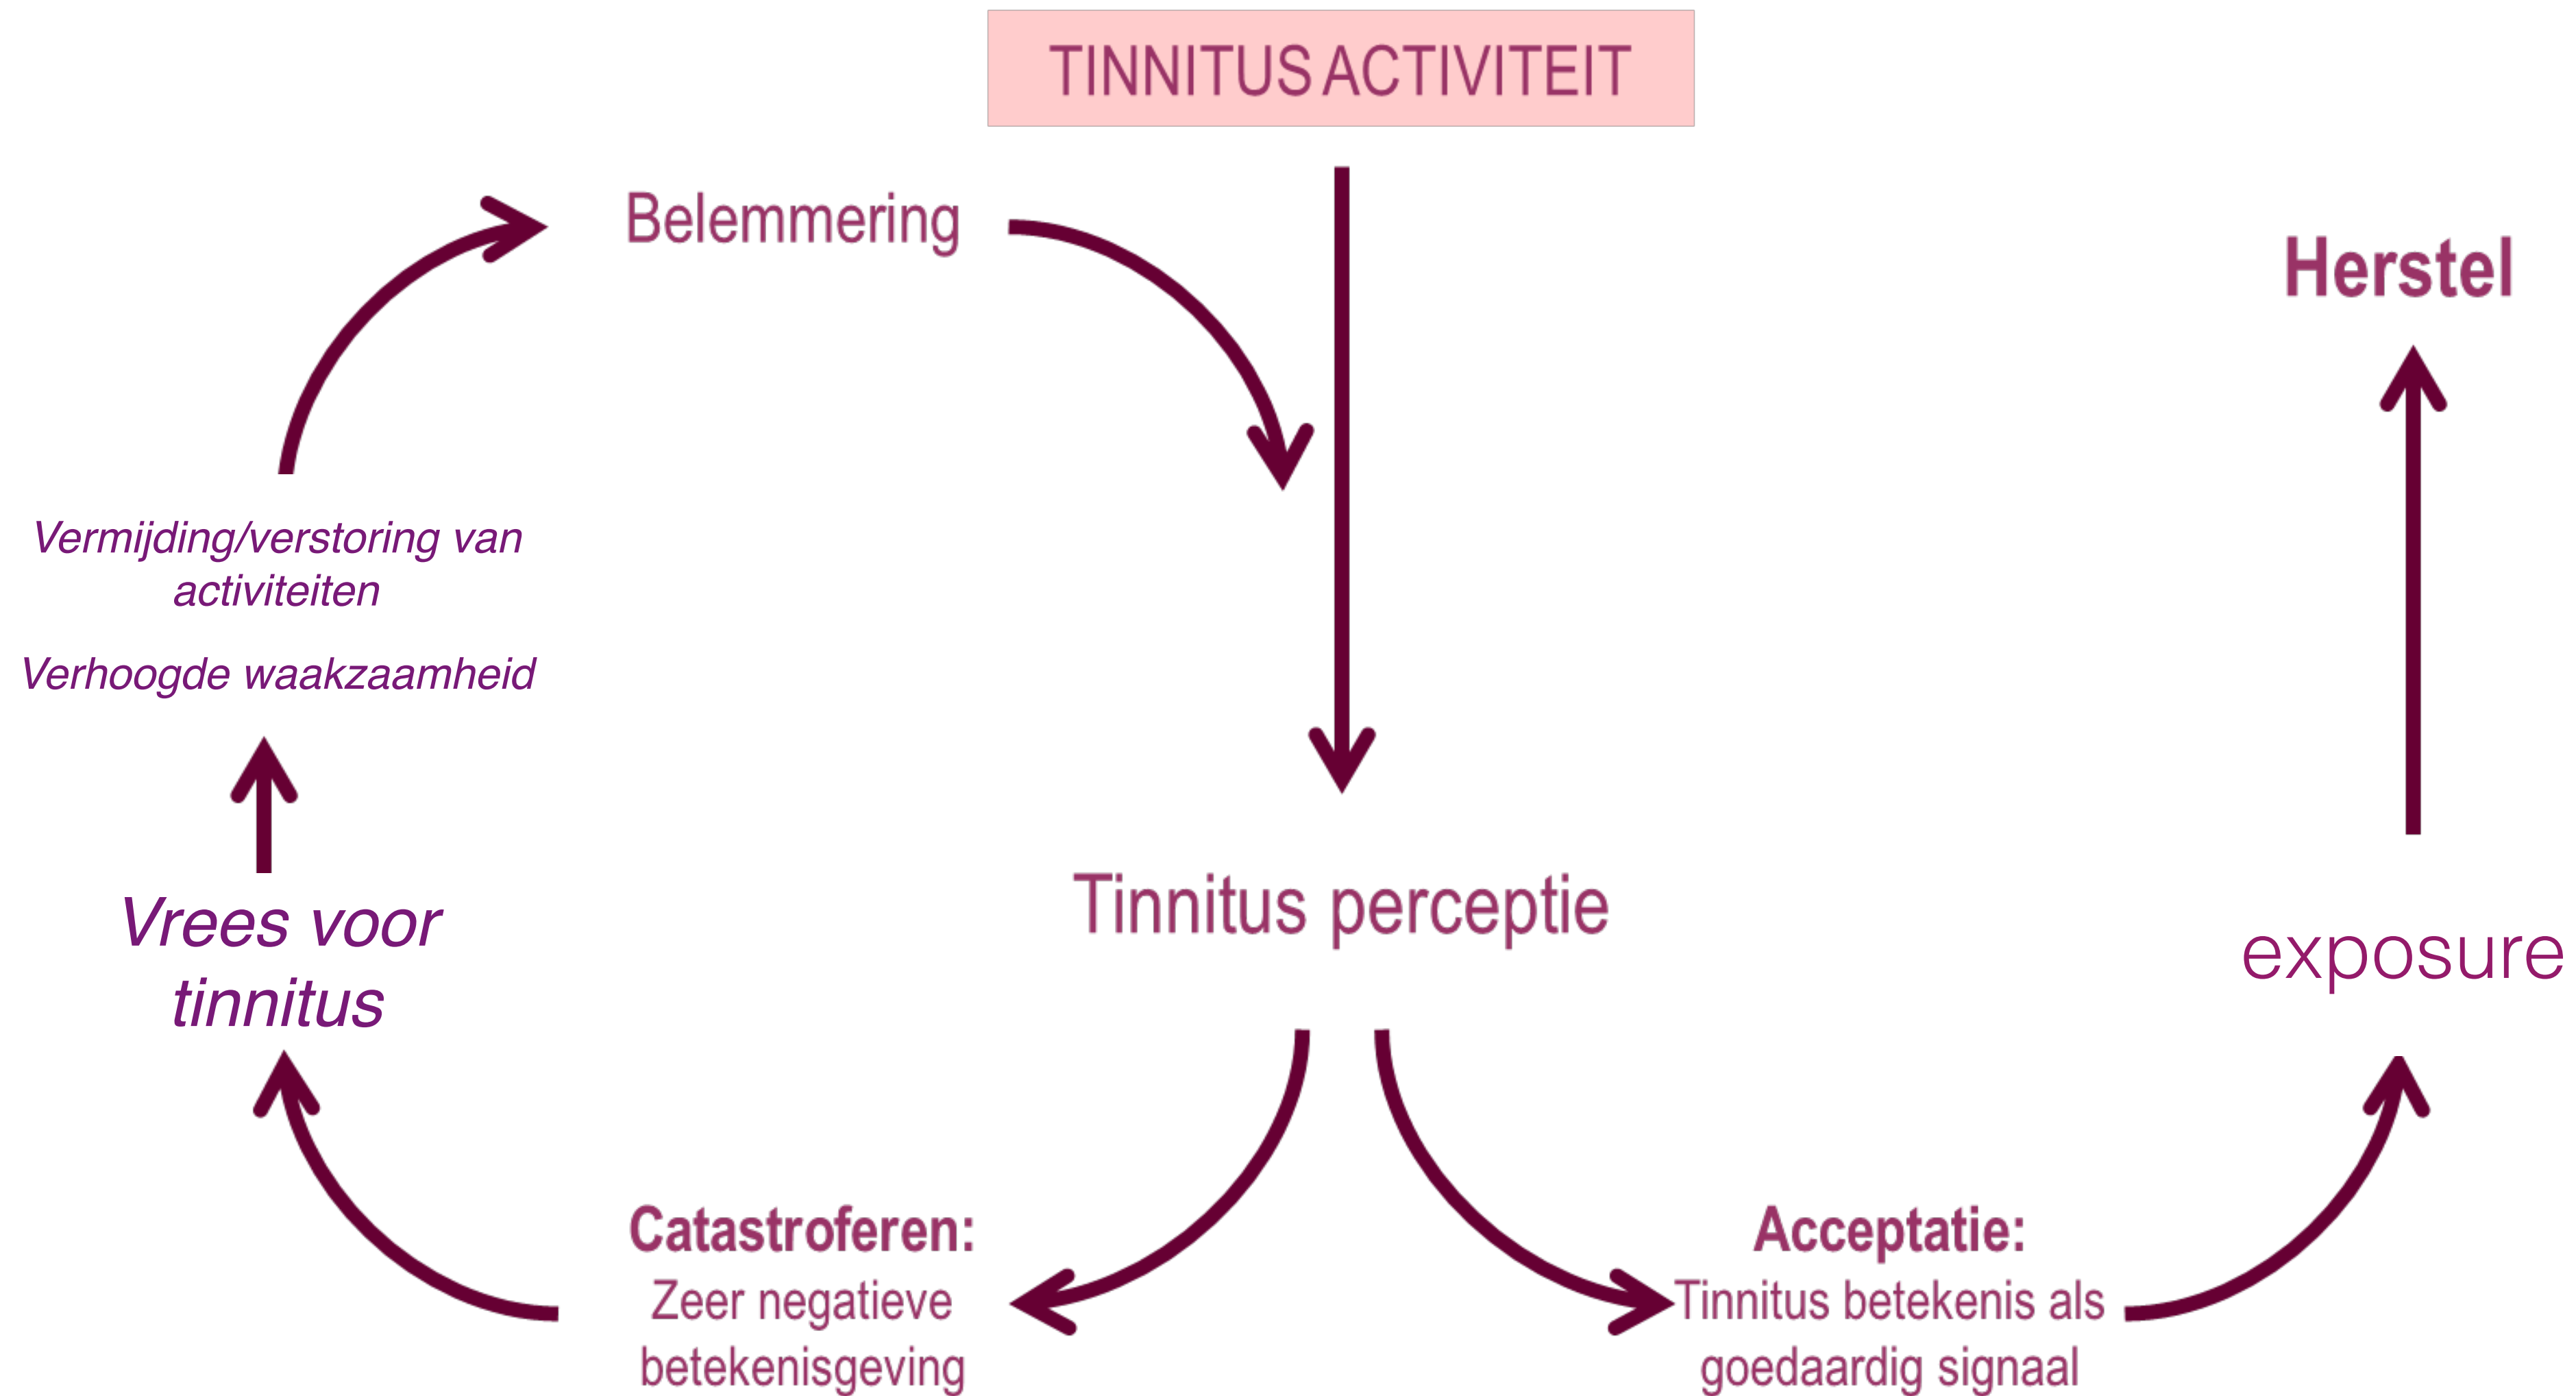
TINNITUS ACTIVITEIT

Belemmering

Herstel

Vermijding/verstoring van activiteiten

Verhoogde waakzaamheid

Vrees voor tinnitus

Tinnitus perceptie

exposure

Catastroferen:
Zeer negatieve betekenisgeving

Acceptatie:
Tinnitus betekenis als goedaardig signaal